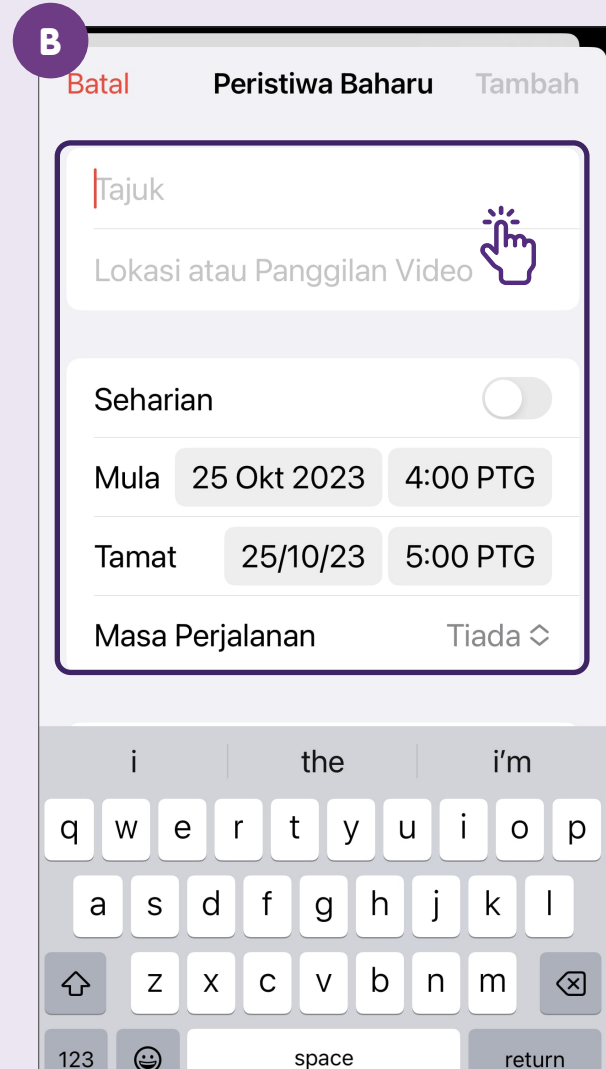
B

Batal Peristiwa Baharu Tambah

Tajuk

Lokasi atau Panggilan Video

Seharian

Mula 25 Okt 2023 4:00 PTG

Tamat 25/10/23 5:00 PTG

Masa Perjalanan Tiada

i the i'm

q w e r t y u i o p

a s d f g h j k l

z x c v b n m

123 space return